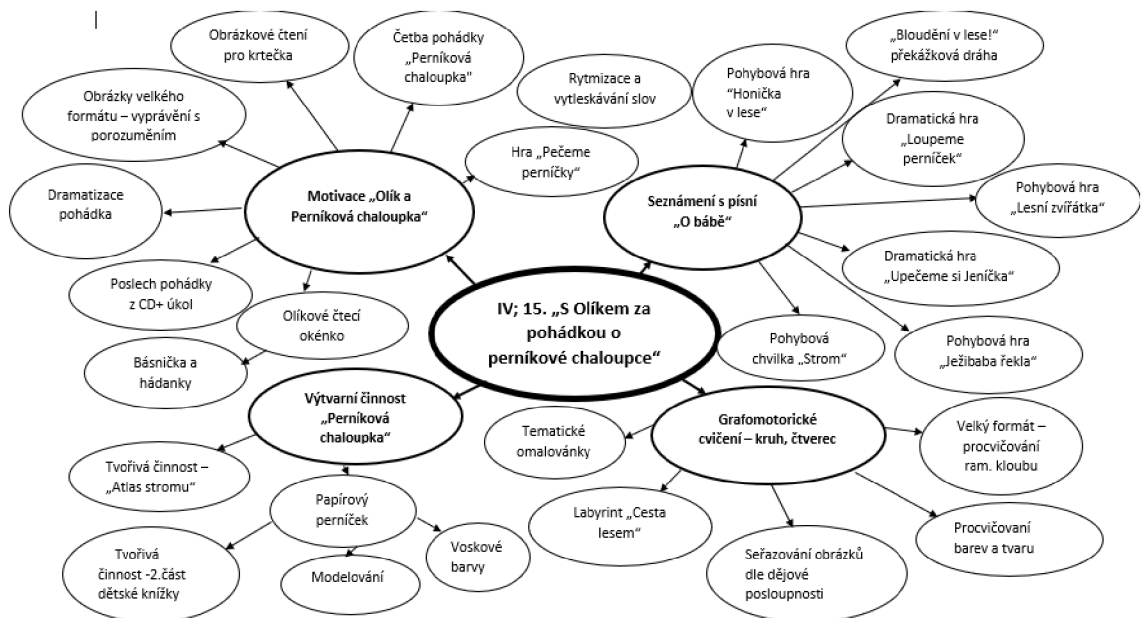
IV; 15. „S Olíkem za pohádkou o perníkové chaloupce"

Motivace „Olík a Perníková chaloupka"

Obrázkové čtení pro krtečka

Četba pohádky „Perníková chaloupka"

Obrázky velkého formátu – vyprávění s porozuměním

Dramatizace pohádka

Poslech pohádky z CD+ úkol

Olíkové čtecí okénko

Básnička a hádanky

Hra „Pečeme perníčky"

Rytmizace a vytleskávání slov

Seznámení s písní „O bábě"

Pohybová hra „Honička v lese"

„Bloudění v lese!" překážková dráha

Dramatická hra „Loupeme perníček"

Pohybová hra „Lesní zvířátka"

Dramatická hra „Upečeme si Jeníčka"

Pohybová hra „Ježibaba řekla"

Pohybová chvilka „Strom"

Výtvarní činnost „Perníková chaloupka"

Tvořivá činnost – „Atlas stromu"

Papírový perníček

Tvořivá činnost -2.část dětské knížky

Modelování

Voskové barvy

Grafomotorické cvičení – kruh, čtverec

Tematické omalovánky

Velký formát – procvičování ram. kloubu

Labyrint „Cesta lesem"

Seřazování obrázků dle dějové posloupnosti

Procvičování barev a tvaru